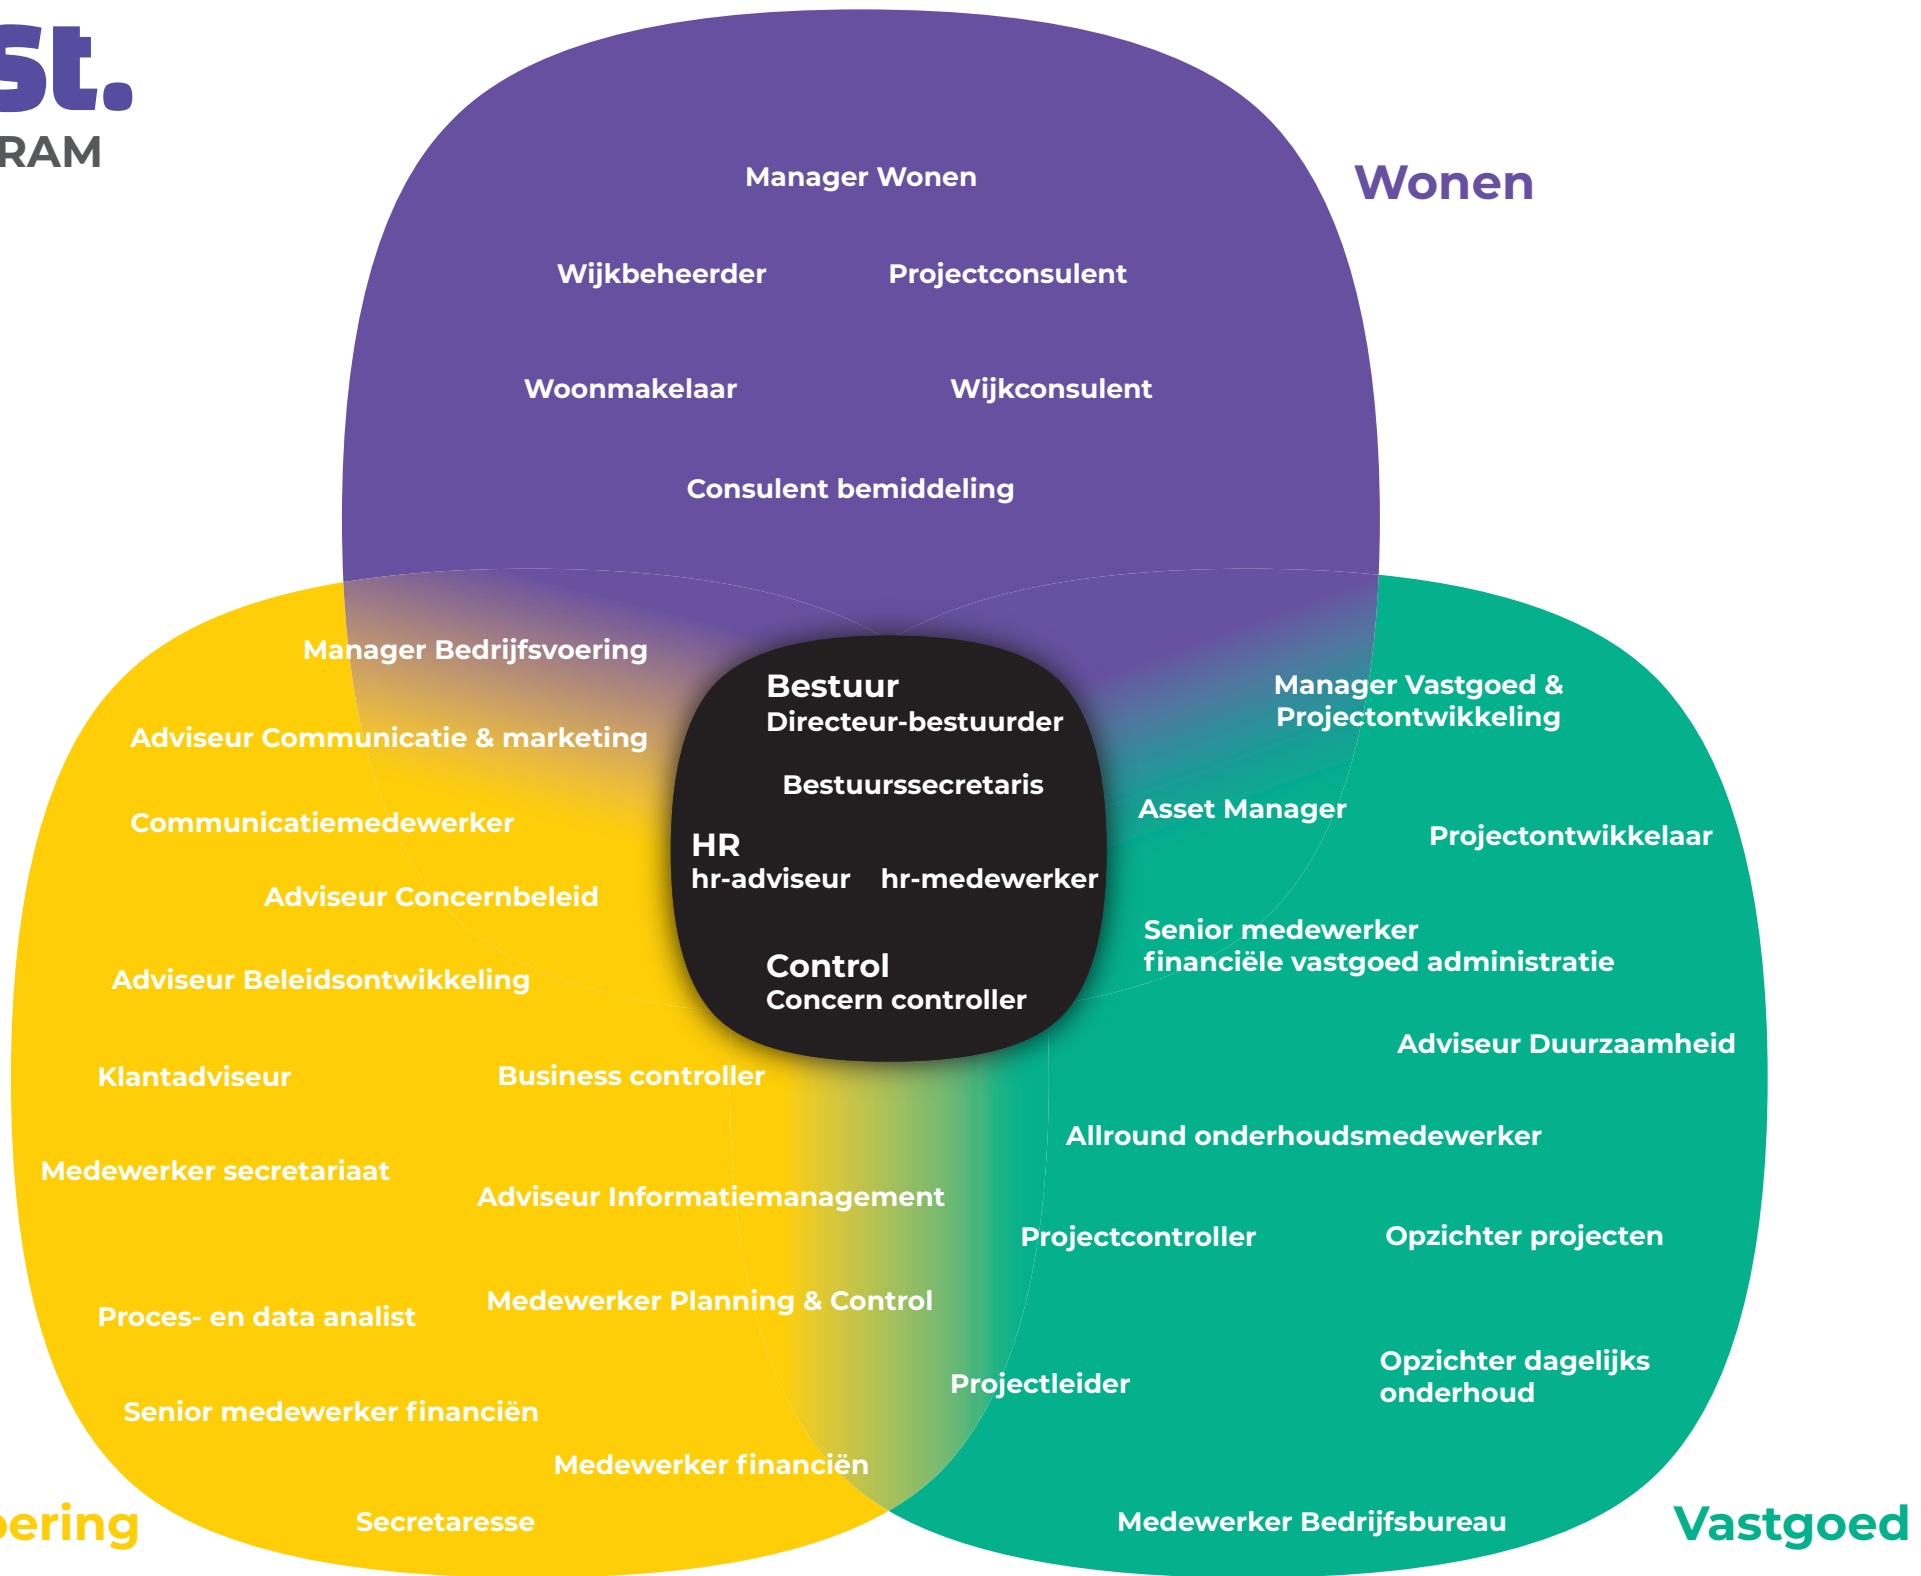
st.
RAM

Wonen

Manager Wonen

Wijkbeheerder

Projectconsulent

Woonmakelaar

Wijkconsulent

Consulent bemiddeling

Manager Bedrijfsvoering

Adviseur Communicatie & marketing

Communicatiemedewerker

Adviseur Concernbeleid

Adviseur Beleidsontwikkeling

Bestuur
Directeur-bestuurder

Bestuurssecretaris

HR
hr-adviseur hr-medewerker

Control
Concern controller

Manager Vastgoed & Projectontwikkeling

Asset Manager

Projectontwikkelaar

Senior medewerker financiële vastgoed administratie

Adviseur Duurzaamheid

Klantadviseur

Business controller

Allround onderhoudsmedewerker

Medewerker secretariaat

Adviseur Informatiemanagement

Projectcontroller

Opzichter projecten

Proces- en data analist

Medewerker Planning & Control

Projectleider

Opzichter dagelijks onderhoud

Senior medewerker financiën

Medewerker financiën

ering

Secretaresse

Medewerker Bedrijfsbureau

Vastgoed